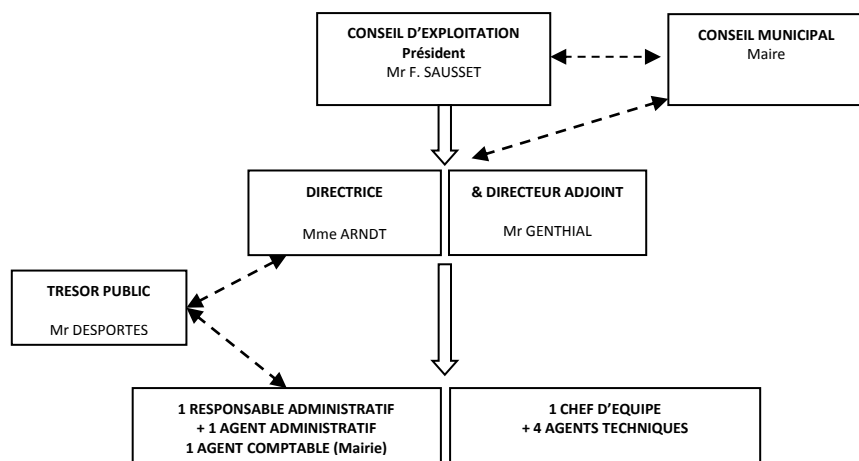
CONSEIL D'EXPLOITATION
Président
Mr F. SAUSSET

CONSEIL MUNICIPAL
Maire

DIRECTRICE

Mme ARNDT

& DIRECTEUR ADJOINT

Mr GENTHIAL

TRESOR PUBLIC

Mr DESPORTES

1 RESPONSABLE ADMINISTRATIF
+ 1 AGENT ADMINISTRATIF
1 AGENT COMPTABLE (Mairie)

1 CHEF D'EQUIPE
+ 4 AGENTS TECHNIQUES